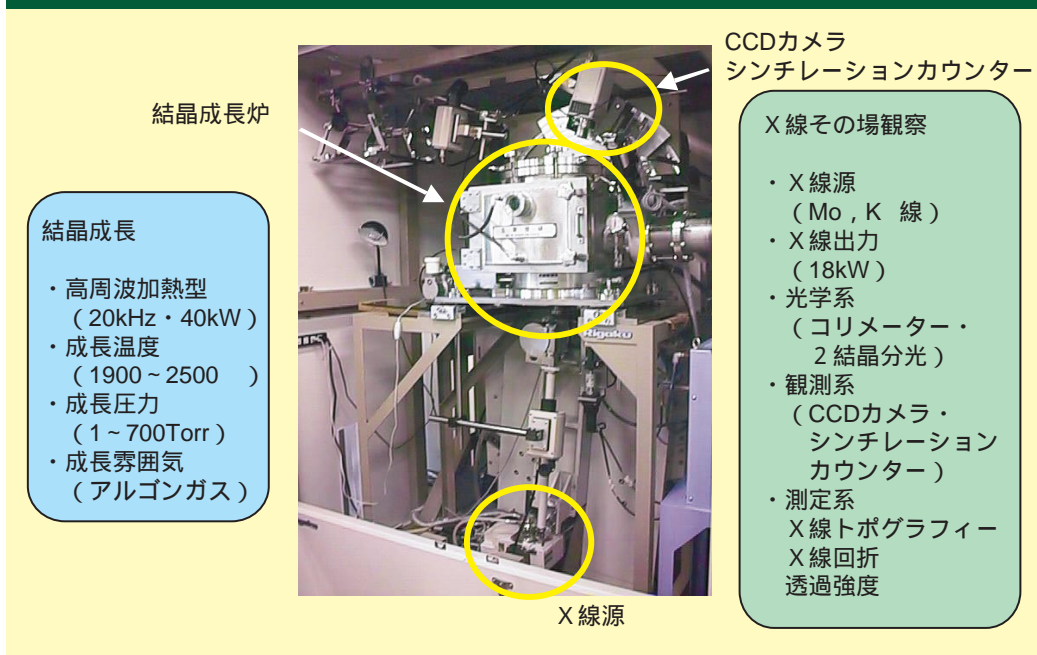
CCDカメラ
シンチレーションカウンター

結晶成長炉

X線その場観察

・X線源
（Mo，K 線）
・X線出力
（18kW）
・光学系
（コリメーター・
2結晶分光）
・観測系
（CCDカメラ・
シンチレーション
カウンター）
・測定系
X線トポグラフィー
X線回折
透過強度

結晶成長

・高周波加熱型
（20kHz・40kW）
・成長温度
（1900～2500 ）
・成長圧力
（1～700Torr）
・成長雰囲気
（アルゴンガス）

Rigaku

X線源